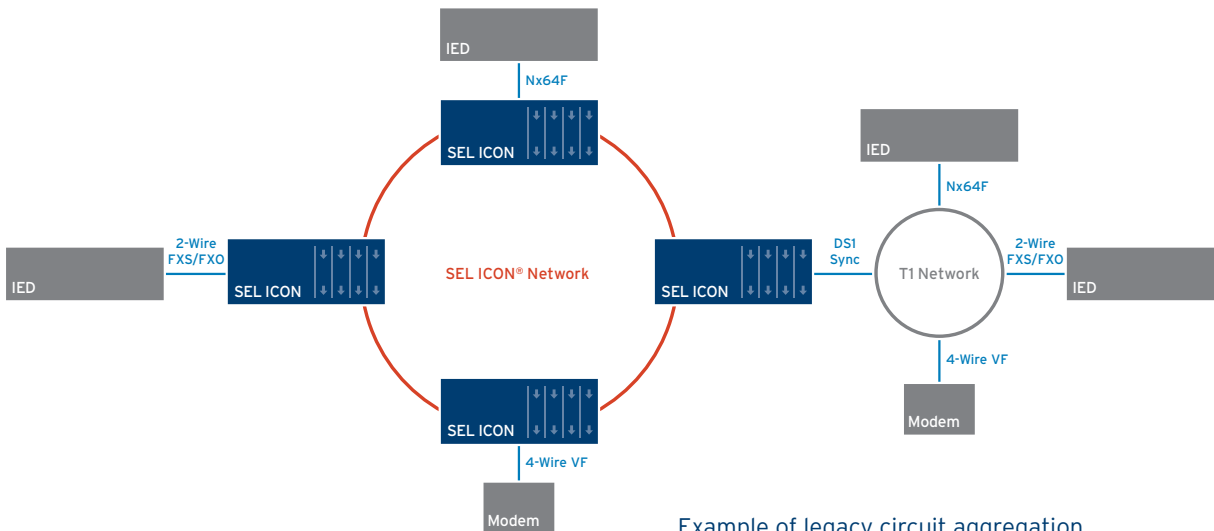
IED

Nx64F

SEL ICON

IED

Nx64F

2-Wire FXS/FXO

IED

SEL ICON

SEL ICON® Network

SEL ICON

DS1 Sync

T1 Network

2-Wire FXS/FXO

IED

4-Wire VF

Modem

SEL ICON

4-Wire VF

Modem

Example of legacy circuit aggregation